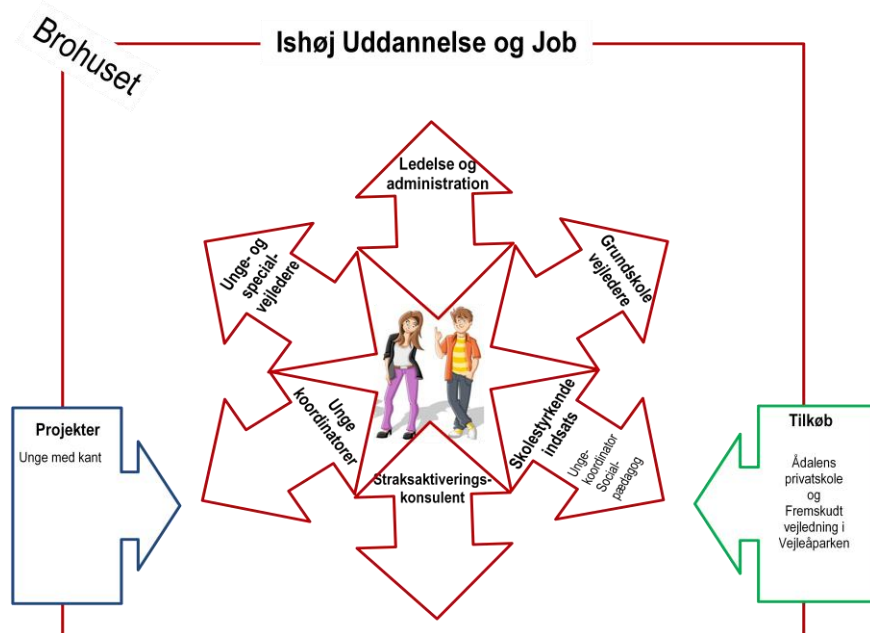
Brohuset

Ishøj Uddannelse og Job

Ledelse og administration

Unge- og special-vejledere

Grundskole vejledere

Unge koordinatorer

Skolestyrkende indsats

Unge-koordinator Social-pædagog

Straksaktiverings-konsulent

Projekter

Unge med kant

Tilkøb

Ådalens privatskole og Fremskudt vejledning i Vejleåparken